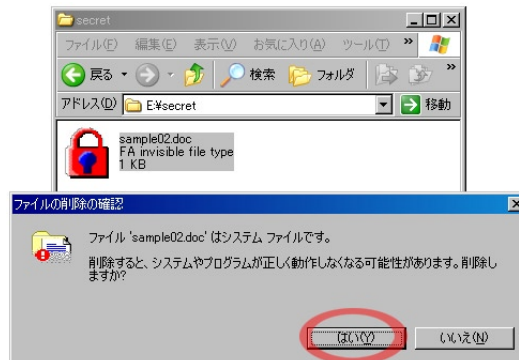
secret

ファイル(F) 編集(E) 表示(V) お気に入り(A) ツール(T) »

戻る 検索 フォルダ »

アドレス(D) E:¥secret 移動

sample02.doc
FA invisible file type
1 KB

ファイルの削除の確認

ファイル 'sample02.doc' はシステム ファイルです。

削除すると、システムやプログラムが正しく動作しなくなる可能性があります。削除しますか?

はい(Y) いいえ(N)